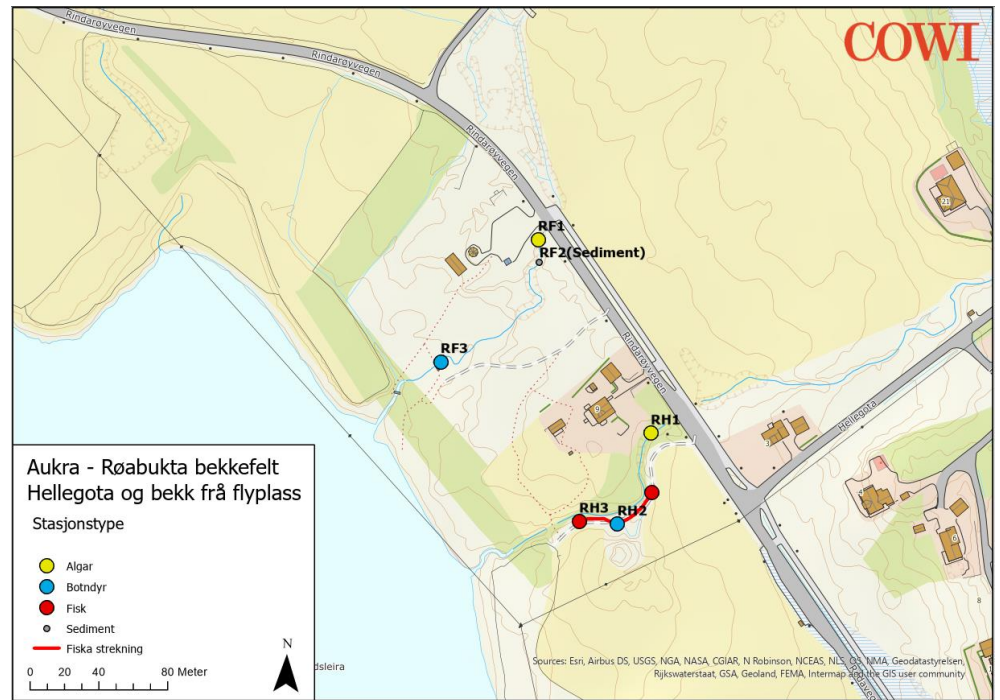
COWI

Rindarøyvegen
Rindarøyvegen
Rindarøyvegen
Rindarøyvegen
Hellegota

RF1
RF2(Sediment)
RF3
RH1
RH2
RH3

21
9

Aukra - Røabukta bekkefelt
Hellegota og bekk frå flyplass

Stasjonstype

Algar
Botndyr
Fisk
Sediment
Fiska strekning

N

0 20 40 80 Meter

dsleira

Sources: Esri, Airbus DS, USGS, NGA, NASA, CGIAR, N Robinson, NCEAS, NLS, OS, NMA, Geodatastyrelsen, Rijkswaterstaat, GSA, Geoland, FEMA, Intermap and the GIS user community